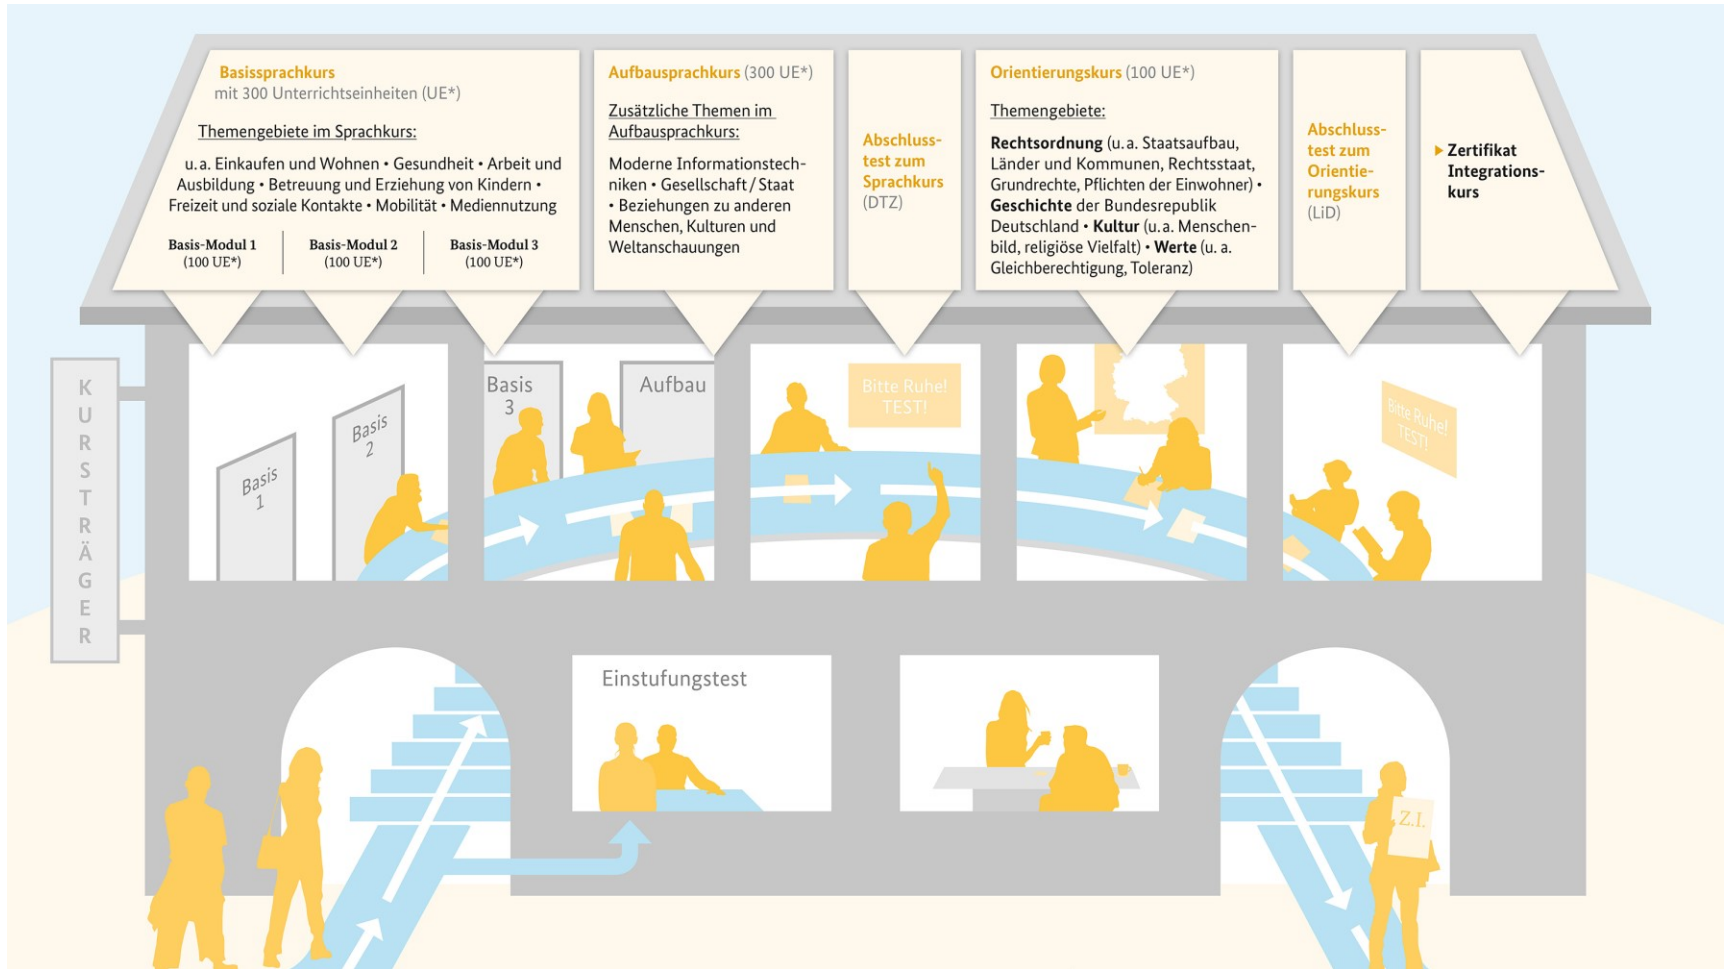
Basissprachkurs
mit 300 Unterrichtseinheiten (UE*)

Themengebiete im Sprachkurs:

u. a. Einkaufen und Wohnen • Gesundheit • Arbeit und Ausbildung • Betreuung und Erziehung von Kindern • Freizeit und soziale Kontakte • Mobilität • Mediennutzung

Basis-Modul 1 (100 UE*)
Basis-Modul 2 (100 UE*)
Basis-Modul 3 (100 UE*)

Aufbausprachkurs (300 UE*)

Zusätzliche Themen im Aufbausprachkurs:

Moderne Informationstechniken • Gesellschaft / Staat • Beziehungen zu anderen Menschen, Kulturen und Weltanschauungen

Abschlusstest zum Sprachkurs (DTZ)

Orientierungskurs (100 UE*)

Themengebiete:

Rechtsordnung (u. a. Staatsaufbau, Länder und Kommunen, Rechtsstaat, Grundrechte, Pflichten der Einwohner) • Geschichte der Bundesrepublik Deutschland • Kultur (u. a. Menschenbild, religiöse Vielfalt) • Werte (u. a. Gleichberechtigung, Toleranz)

Abschlusstest zum Orientierungskurs (LiD)

Zertifikat Integrationskurs

KURSTRÄGER

Basis 1
Basis 2
Basis 3
Aufbau
Bitte Ruhe! TEST!
Bitte Ruhe! TEST!

Einstufungstest

Z.I.